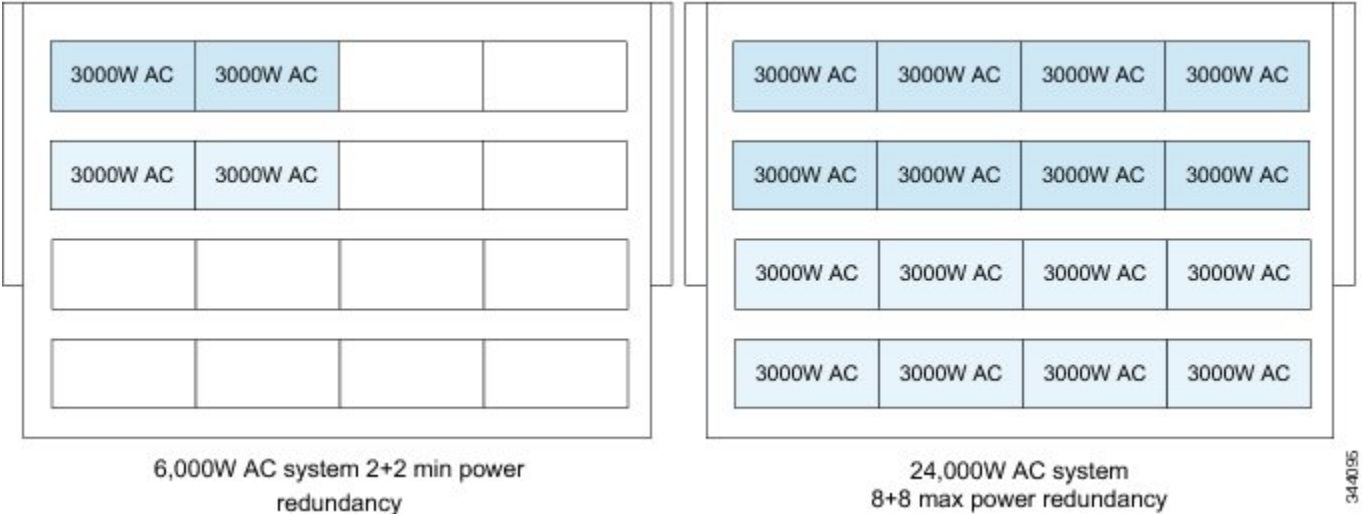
3000W AC 3000W AC

3000W AC 3000W AC

6,000W AC system 2+2 min power redundancy

3000W AC 3000W AC 3000W AC 3000W AC

3000W AC 3000W AC 3000W AC 3000W AC

3000W AC 3000W AC 3000W AC 3000W AC

3000W AC 3000W AC 3000W AC 3000W AC

24,000W AC system
8+8 max power redundancy

344095